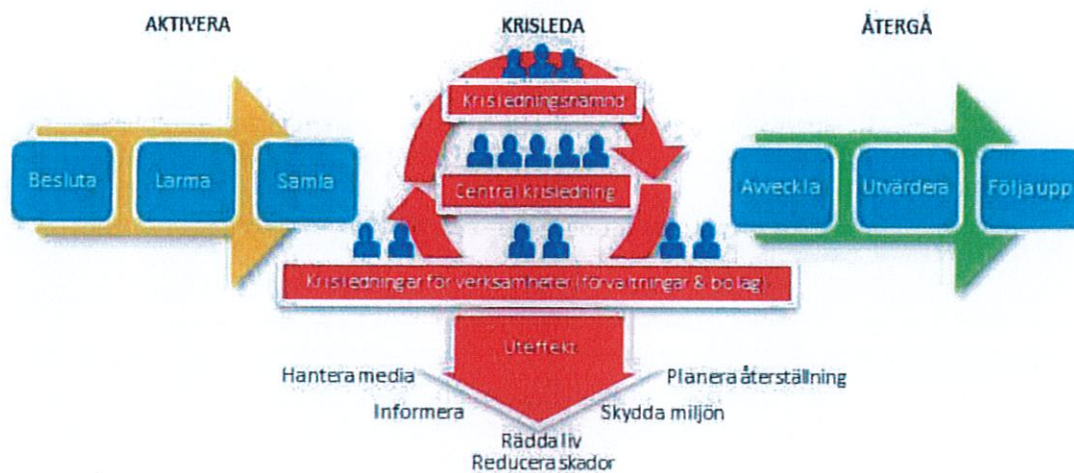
AKTIVERA

Besluta

Larma

Samla

KRISLEDA

Krisledningsnämnd

Central krisledning

Krisledningar för verksamheter (förvaltningar & bolag)

Uteffekt

Hantera media

Informera

Rädda liv

Reducera skador

Skydda miljön

Planera återställning

ÅTERGÅ

Avveckla

Utvärdera

Följa upp